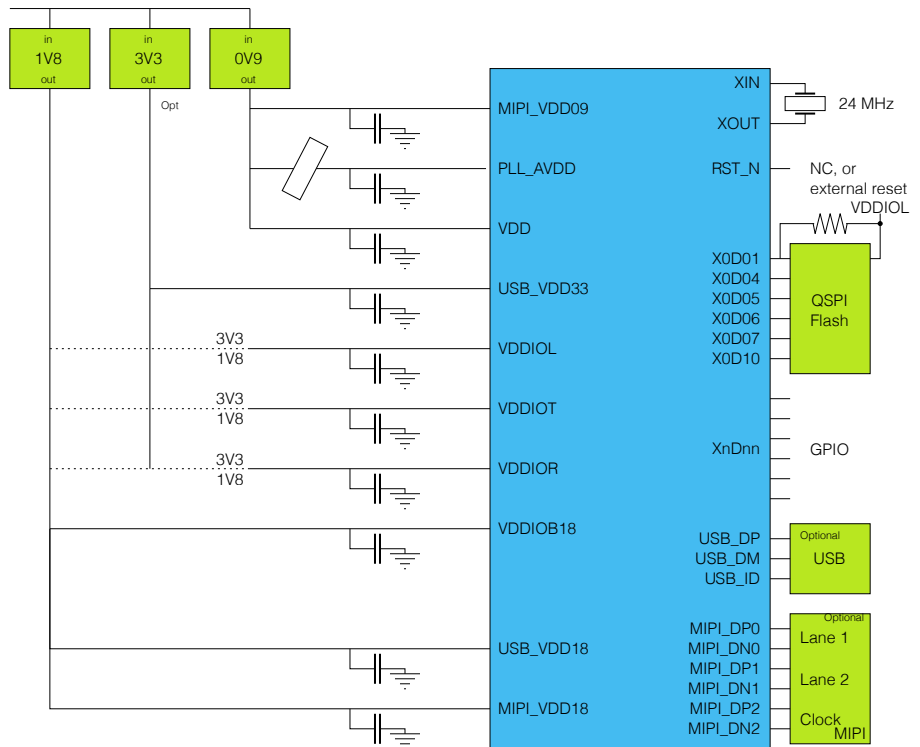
in
1V8
out

in
3V3
out

in
0V9
out

Opt

MIPI_VDD09
PLL_AVDD
VDD
USB_VDD33
3V3
1V8
VDDIOL
3V3
1V8
VDDIOT
3V3
1V8
VDDIOR
VDDIOB18
USB_VDD18
MIPI_VDD18

XIN
XOUT
24 MHz
RST_N
NC, or
external reset
VDDIOL
X0D01
X0D04
X0D05
X0D06
X0D07
X0D10
QSPI
Flash
XnDnn
GPIO
USB_DP
USB_DM
USB_ID
Optional
USB
MIPI_DP0
MIPI_DN0
MIPI_DP1
MIPI_DN1
MIPI_DP2
MIPI_DN2
Optional
Lane 1
Lane 2
Clock
MIPI